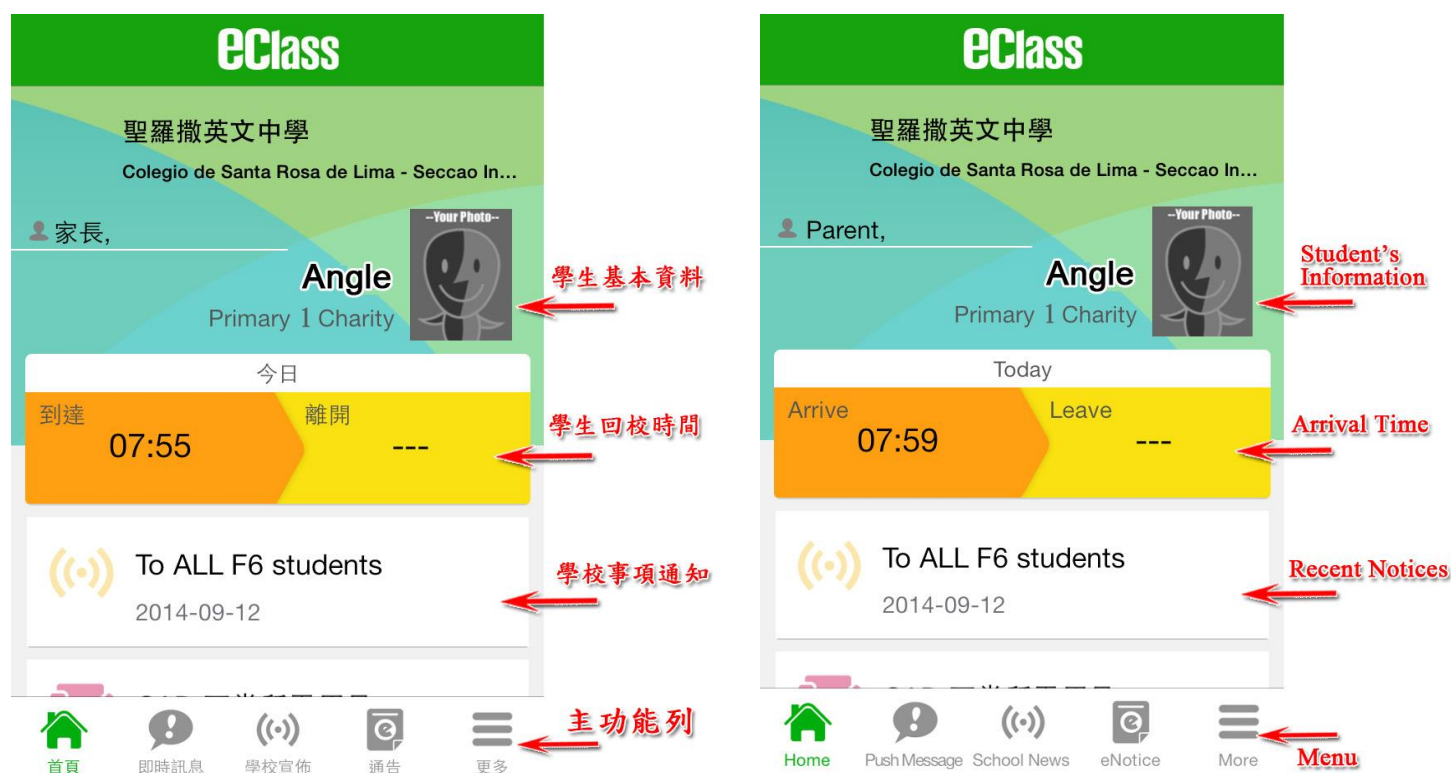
eClass

聖羅撒英文中學

Colegio de Santa Rosa de Lima - Seccao In...

家長,

--Your Photo--

Angle

Primary 1 Charity

學生基本資料

今日

到達

07:55

離開

---

學生回校時間

To ALL F6 students

2014-09-12

學校事項通知

主功能列

首頁 即時訊息 學校宣佈 通告 更多

eClass

聖羅撒英文中學

Colegio de Santa Rosa de Lima - Seccao In...

Parent,

--Your Photo--

Angle

Primary 1 Charity

Student's Information

Today

Arrive

07:59

Leave

---

Arrival Time

To ALL F6 students

2014-09-12

Recent Notices

Home Push Message School News eNotice More

Menu